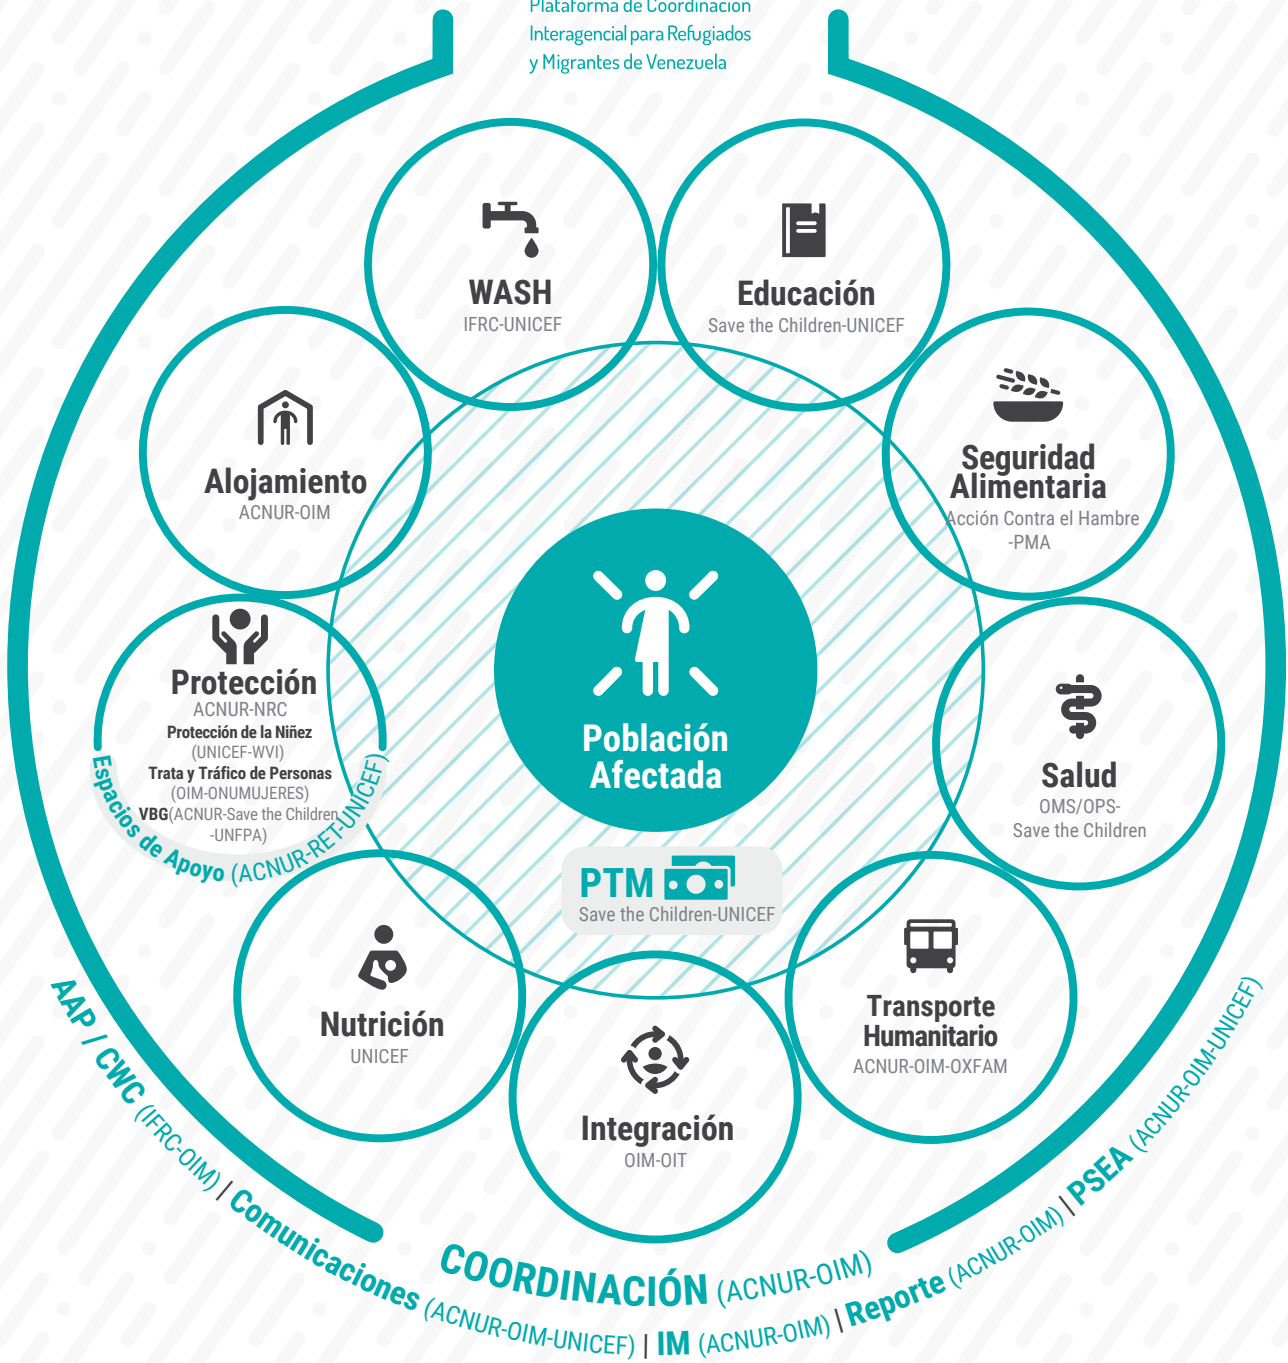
Plataforma de Coordinación Interagencial para Refugiados y Migrantes de Venezuela

WASH
IFRC-UNICEF

Educación
Save the Children-UNICEF

Alojamiento
ACNUR-OIM

Seguridad Alimentaria
Acción Contra el Hambre -PMA

Protección
ACNUR-NRC
Protección de la Niñez
(UNICEF-WVI)
Trata y Tráfico de Personas
(OIM-ONUMUJERES)
VBG(ACNUR-Save the Children -UNFPA)

Espacios de Apoyo (ACNUR-RET-UNICEF)

Población Afectada

Salud
OMS/OPS-
Save the Children

PTM
Save the Children-UNICEF

Nutrición
UNICEF

Transporte Humanitario
ACNUR-OIM-OXFAM

Integración
OIM-OIT

AAP / CWC (IFRC-OIM) | Comunicaciones (ACNUR-OIM-UNICEF) | IM (ACNUR-OIM) | Reporte (ACNUR-OIM) | PSEA (ACNUR-OIM-UNICEF)

COORDINACIÓN (ACNUR-OIM)